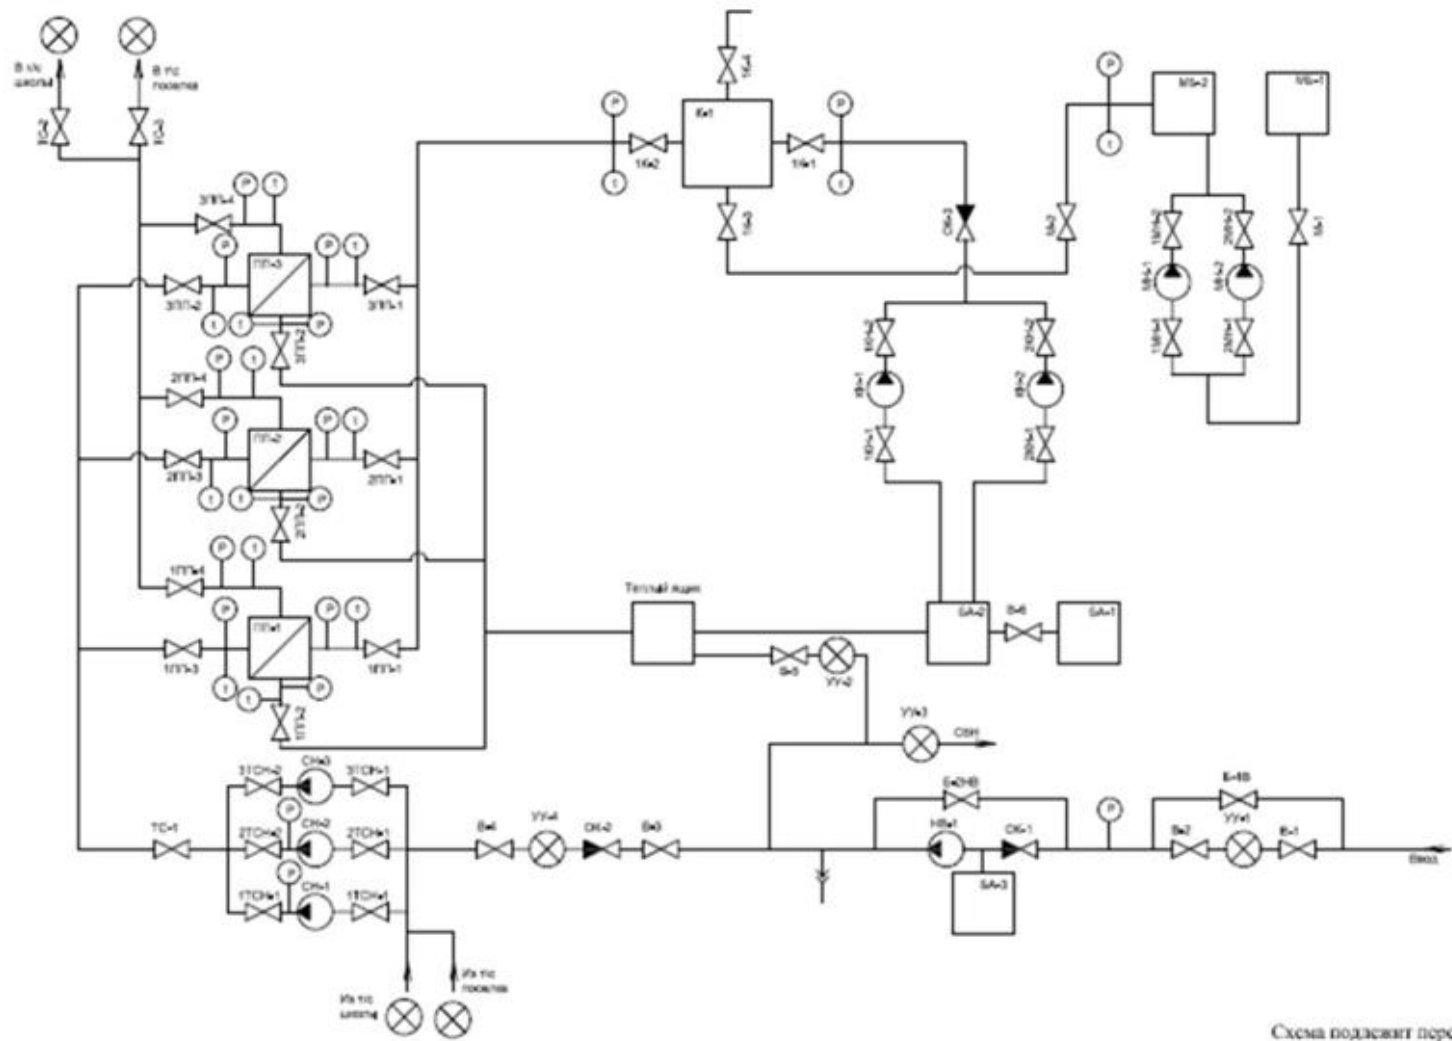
В тс школы
В тс поселка
1С-2
1С-1
К-1
1К-4
1К-2
1К-1
1К-3
P
t
P
t
МБ-2
МБ-1
3ПП-4
3ПП-2
ПП-3
3ПП-1
3ПП-3
СК-3
1А-2
1А-1
1ПН-2
2ПН-2
1Н-1
1Н-2
1ПН-1
2ПН-1
2ПП-4
2ПП-3
ПП-2
2ПП-1
2ПП-2
1П-2
2П-2
1Н-1
1Н-2
1П-1
2П-1
1ПП-4
1ПП-3
ПП-1
1ПП-1
1ПП-2
Теплый ящик
БА-2
В-6
БА-1
В-5
УУ-2
УУ-3
ОВН
3ТСН-2
СН-3
3ТСН-1
2ТСН-2
СН-2
2ТСН-1
1ТСН-2
СН-1
1ТСН-1
ТС-1
В-4
УУ-4
СК-2
В-3
Б-2НВ
НВ-1
СК-1
БА-3
Б-НВ
В-2
УУ-1
В-1
Ввод
Из тс школы
Из тс поселка
Схема подлежит пере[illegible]